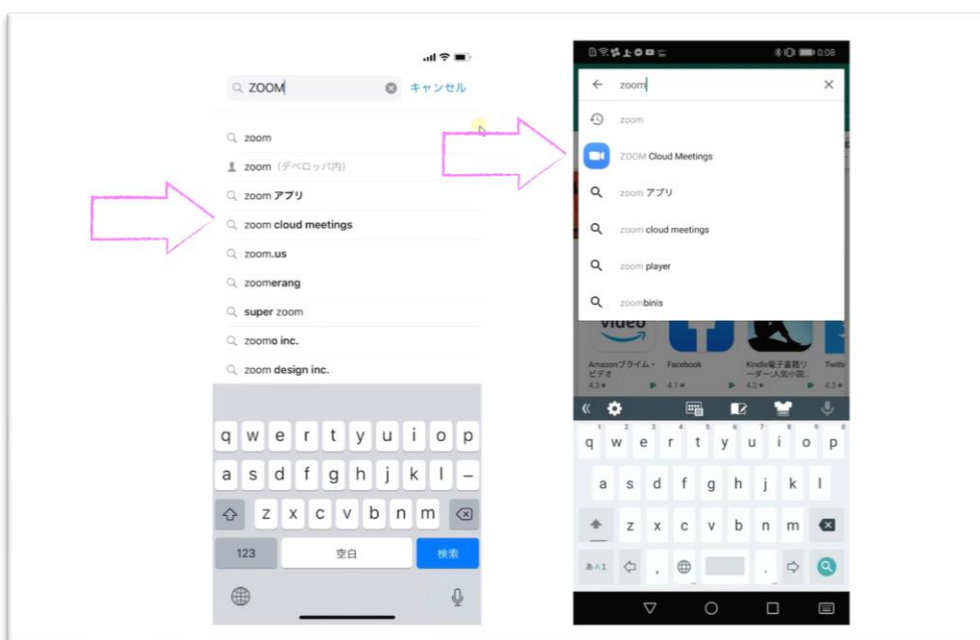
ZOOM キャンセル

zoom
zoom（デベロッパ内）
zoom アプリ
zoom cloud meetings
zoom.us
zoomerang
super zoom
zoomo inc.
zoom design inc.

q w e r t y u i o p
a s d f g h j k l –
z x c v b n m
123 空白 検索

0:08
zoom
zoom
ZOOM Cloud Meetings
zoom アプリ
zoom cloud meetings
zoom player
zoombinis

video
Amazonプライム・ビデオ 4.3★
Facebook 4.1★
Kindle電子書籍リーダー:人気小説... 4.2★
Twitt 4.3★

1 2 3 4 5 6 7 8 9 0
q w e r t y u i o p
a s d f g h j k l
z x c v b n m
あA1 , .